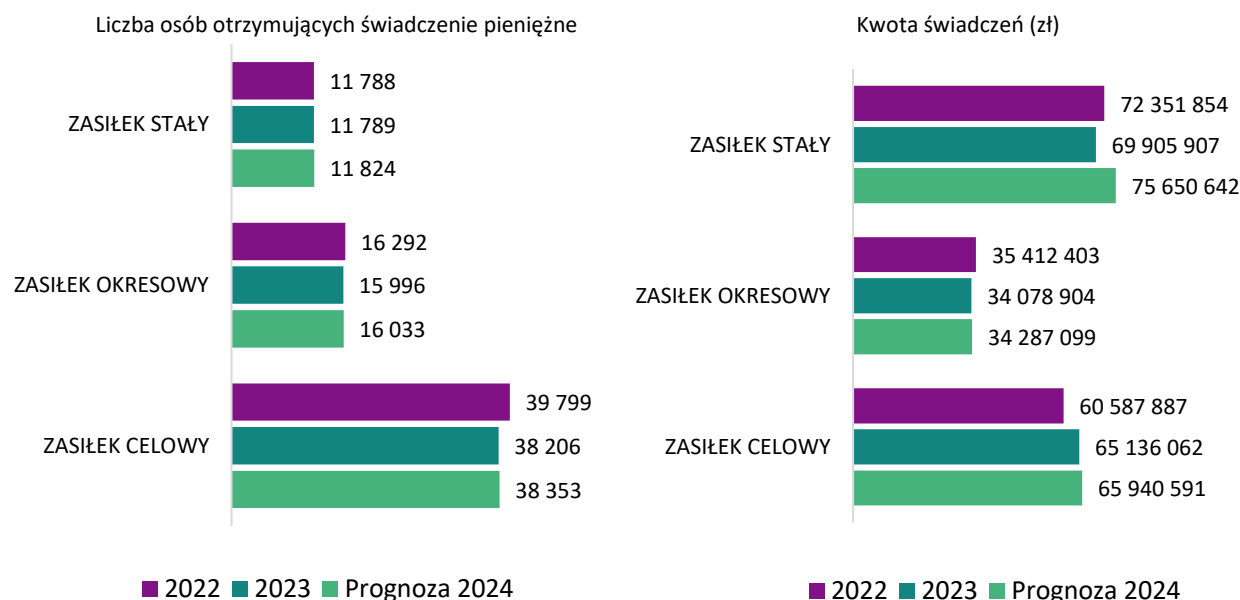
Liczba osób otrzymujących świadczenie pieniężne

ZASIŁEK STAŁY
11 788
11 789
11 824

ZASIŁEK OKRESOWY
16 292
15 996
16 033

ZASIŁEK CELOWY
39 799
38 206
38 353

2022 2023 Prognoza 2024

Kwota świadczeń (zł)

ZASIŁEK STAŁY
72 351 854
69 905 907
75 650 642

ZASIŁEK OKRESOWY
35 412 403
34 078 904
34 287 099

ZASIŁEK CELOWY
60 587 887
65 136 062
65 940 591

2022 2023 Prognoza 2024